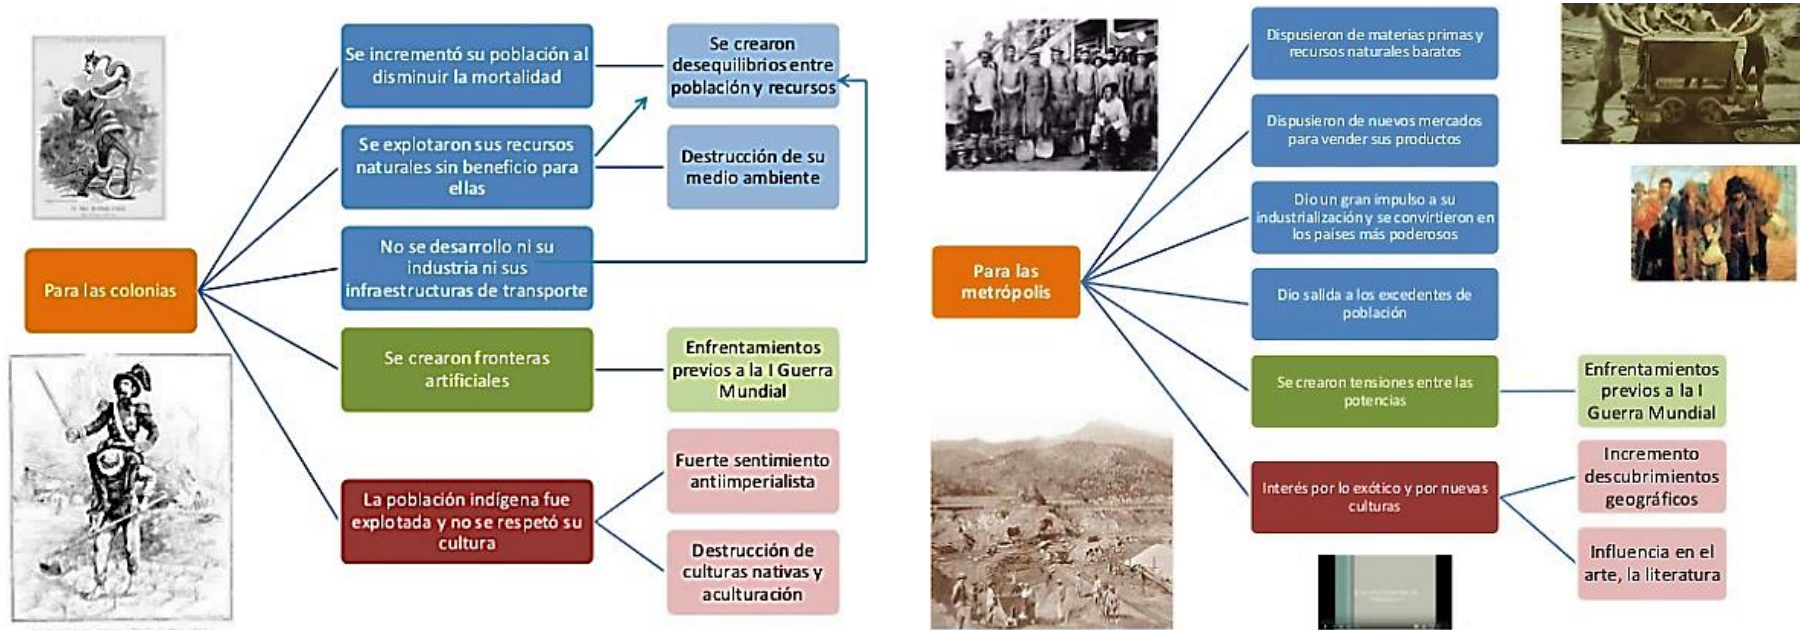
Para las colonias

Se incrementó su población al disminuir la mortalidad

Se explotaron sus recursos naturales sin beneficio para ellas

No se desarrollo ni su industria ni sus infraestructuras de transporte

Se crearon fronteras artificiales

La población indígena fue explotada y no se respetó su cultura

Se crearon desequilibrios entre población y recursos

Destrucción de su medio ambiente

Enfrentamientos previos a la I Guerra Mundial

Fuerte sentimiento antiimperialista

Destrucción de culturas nativas y aculturación

Para las metrópolis

Dispusieron de materias primas y recursos naturales baratos

Dispusieron de nuevos mercados para vender sus productos

Dio un gran impulso a su industrialización y se convirtieron en los países más poderosos

Dio salida a los excedentes de población

Se crearon tensiones entre las potencias

Interés por lo exótico y por nuevas culturas

Enfrentamientos previos a la I Guerra Mundial

Incremento descubrimientos geográficos

Influencia en el arte, la literatura